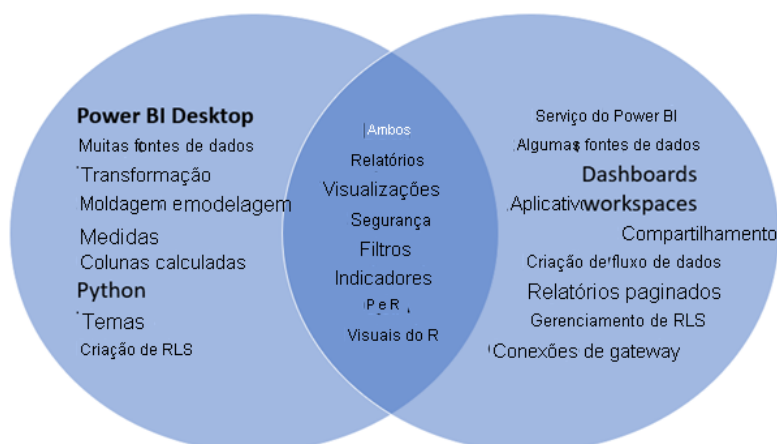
Power BI Desktop
Muitas fontes de dados
Transformação
Moldagem emodelagem
Medidas
Colunas calculadas
Python
Temas
Criação de RLS

Ambos
Relatórios
Visualizações
Segurança
Filtros
Indicadores
P e R
Visuais do R

Serviço do Power BI
Algumas fontes de dados
Dashboards
Aplicativ workspaces
Compartilhamento
Criação de fluxo de dados
Relatórios paginados
Gerenciamento de RLS
Conexões de gateway